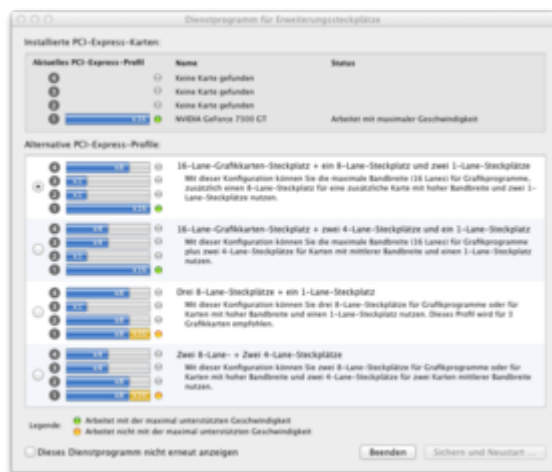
Dienstprogramm für Erweiterungssteckplätze

Installierte PCI-Express-Karten:

| Aktuelles PCI-Express-Profil | Name | Status |
|---|---|---|
| 4 | Keine Karte gefunden | |
| 3 | Keine Karte gefunden | |
| 2 | Keine Karte gefunden | |
| 1 | NVIDIA GeForce 7300 GT | Arbeitet mit maximaler Geschwindigkeit |

Alternative PCI-Express-Profile:

16-Lane-Grafikkarten-Steckplatz + ein 8-Lane-Steckplatz und zwei 1-Lane-Steckplätze
Mit dieser Konfiguration können Sie die maximale Bandbreite (16 Lanes) für Grafikprogramme, zusätzlich einen 8-Lane-Steckplatz für eine zusätzliche Karte mit hoher Bandbreite und zwei 1-Lane-Steckplätze nutzen.

16-Lane-Grafikkarten-Steckplatz + zwei 4-Lane-Steckplätze und ein 1-Lane-Steckplatz
Mit dieser Konfiguration können Sie die maximale Bandbreite (16 Lanes) für Grafikprogramme plus zwei 4-Lane-Steckplätze für Karten mit mittlerer Bandbreite und einen 1-Lane-Steckplatz nutzen.

Drei 8-Lane-Steckplätze + ein 1-Lane-Steckplatz
Mit dieser Konfiguration können Sie drei 8-Lane-Steckplätze für Grafikprogramme oder für Karten mit hoher Bandbreite und einen 1-Lane-Steckplatz nutzen. Dieses Profil wird für 3 Grafikkarten empfohlen.

Zwei 8-Lane- + Zwei 4-Lane-Steckplätze
Mit dieser Konfiguration können Sie zwei 8-Lane-Steckplätze für Grafikprogramme oder für Karten mit hoher Bandbreite und zwei 4-Lane-Steckplätze für zwei Karten mittlerer Bandbreite nutzen.

Legende: Arbeitet mit der maximal unterstützten Geschwindigkeit
Arbeitet nicht mit der maximal unterstützten Geschwindigkeit

Dieses Dienstprogramm nicht erneut anzeigen

Beenden   Sichern und Neustart ...